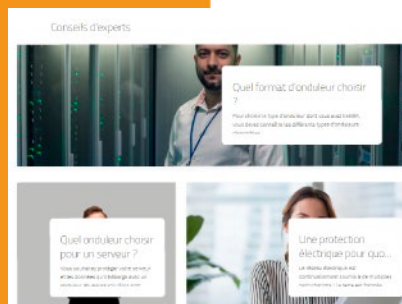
Conseils d'experts

Quel format d'onduleur choisir ?

Pour choisir le type d'onduleur dont vous avez besoin, vous devez connaître les différents types d'onduleurs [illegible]

Quel onduleur choisir pour un serveur ?

Vous souhaitez protéger votre serveur et les données qu'il héberge avec un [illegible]

Une protection électrique pour quo...

Le réseau électrique est continuellement soumis à de multiples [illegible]